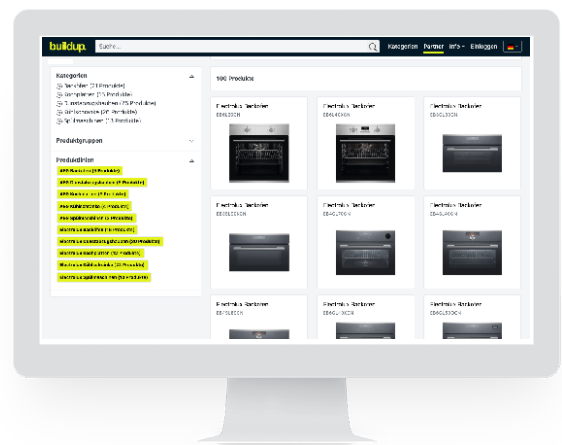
buildup.

Suche...

Kategorien Partner Info Einloggen

Kategorien

Backöfen (21 Produkte)
Dampfgarer (15 Produkte)
Geschirrspülmaschinen (75 Produkte)
Kochfelder (37 Produkte)
Kühlgeräte (11 Produkte)

Produktgruppen

Produktlinien

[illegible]
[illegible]
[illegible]
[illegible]
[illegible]
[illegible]
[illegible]
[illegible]
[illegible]
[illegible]

100 Produkte

Electrolux Backofen
EB6L50XCN

Electrolux Backofen
EB6L40XCN

Electrolux Backofen
EB6L50SCN

Electrolux Backofen
EB6GL50SCN

Electrolux Backofen
EB4GL70KCN

Electrolux Backofen
EB4SL80CN

Electrolux Backofen
EB6SL50CN

Electrolux Backofen
EB4GL90KCN

Electrolux Backofen
EB4SL90SCN